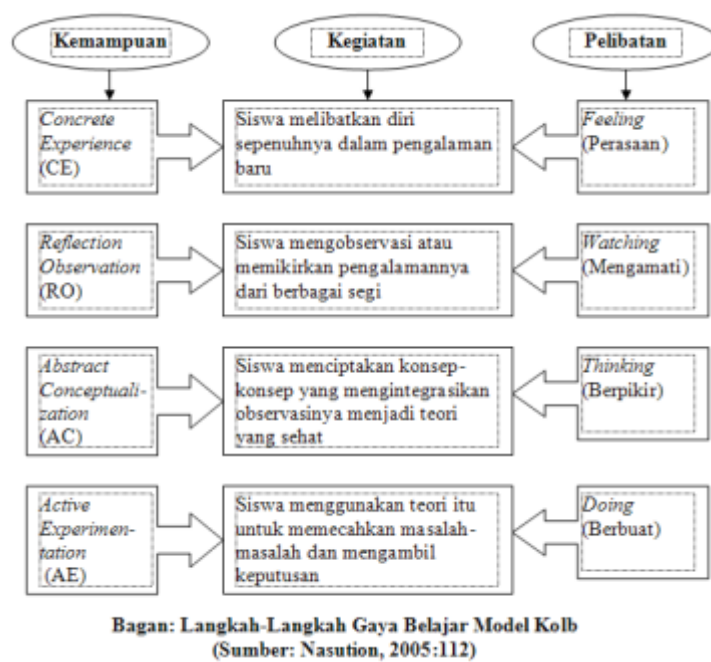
Kemampuan

Kegiatan

Pelibatan

Concrete Experience (CE)

Siswa melibatkan diri sepenuhnya dalam pengalaman baru

Feeling (Perasaan)

Reflection Observation (RO)

Siswa mengobservasi atau memikirkan pengalamannya dari berbagai segi

Watching (Mengamati)

Abstract Conceptualization (AC)

Siswa menciptakan konsep-konsep yang mengintegrasikan observasinya menjadi teori yang sehat

Thinking (Berpikir)

Active Experimentation (AE)

Siswa menggunakan teori itu untuk memecahkan masalah-masalah dan mengambil keputusan

Doing (Berbuat)

Bagan: Langkah-Langkah Gaya Belajar Model Kolb
(Sumber: Nasution, 2005:112)